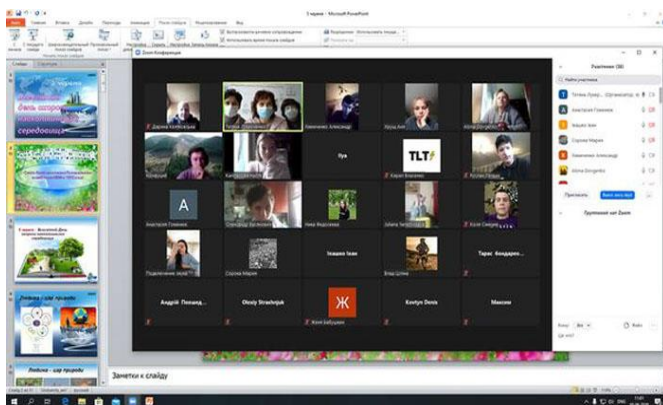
5 червня - Microsoft PowerPoint

Файл Главная Вставка Дизайн Переходы Анимация Показ слайдов Рецензирование Вид

Zoom Конференция

Слайды Структура

Всесвітній день охорони навколишнього середовища

Участники (30)

Найти участника

Тетяна Прид... (Организатор, я)

Анастасія Гожинкіа

Іващко Іван

Сорока Марія

Химченко Александр

Аліна Дінграфіо

Пригласить

Выкл. звук всех

Групповой чат Zoom

Кому: Все

Файл

Iya

TLT

Анастасія Гожинкіа

A

Андрій Похилид...

Oksiy Strazhnjuk

Ж

Kostyn Denis

Максим

Іващко Іван

Тарас Бондарко...

Сорока Марія

Заметки к слайду